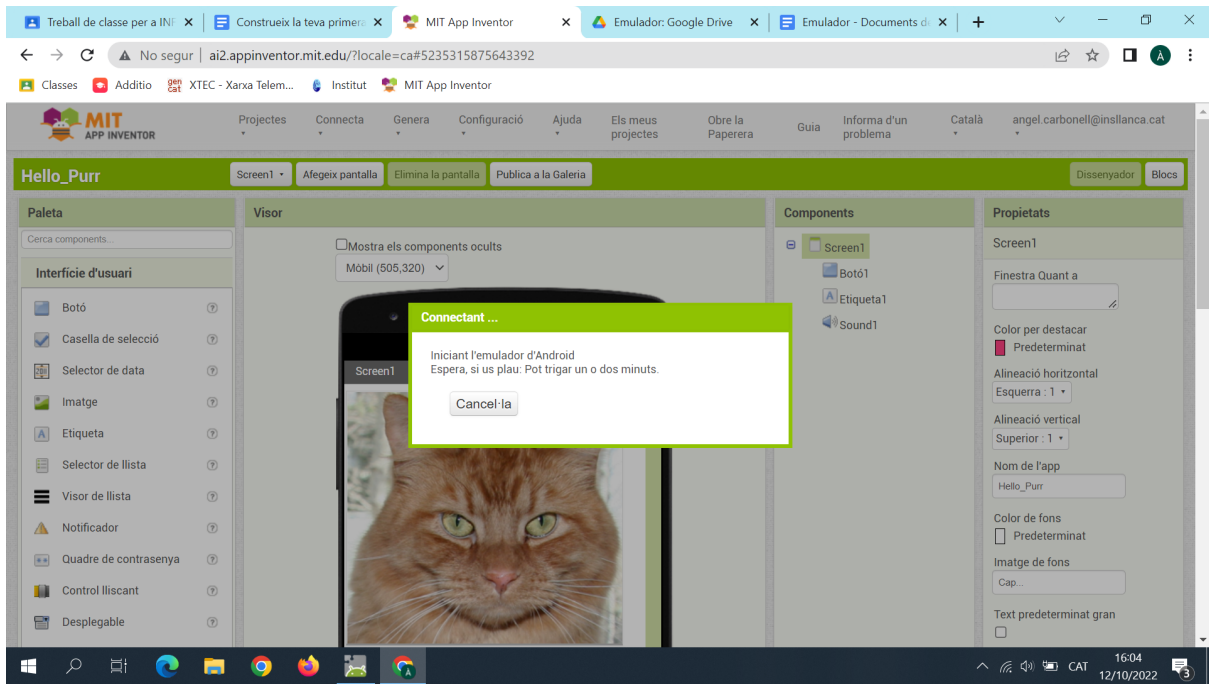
Treball de classe per a l'INF ×
Construeix la teva primera ×
MIT App Inventor ×
Emulador: Google Drive ×
Emulador - Documents de ×
+

No segur | ai2.appinventor.mit.edu/?locale=ca#5235315875643392

Classes Additio XTEC - Xarxa Telem... Institut MIT App Inventor

MIT APP INVENTOR
Projectes Connecta Genera Configuració Ajuda Els meus projectes Obre la Paperera Guia Informa d'un problema Català angel.carbonell@insllanca.cat

Hello_Purr
Screen1 Afegeix pantalla Elimina la pantalla Publica a la Galeria
Dissenyador Blocs

Paleta
Cerca components...
Interfície d'usuari
Botó
Casella de selecció
Selector de data
Imatge
Etiqueta
Selector de llista
Visor de llista
Notificador
Quadre de contrasenya
Control lliscant
Desplegable

Visor
Mostra els components ocults
Mòbil (505,320)
Screen1

Connectant ...
Iniciant l'emulador d'Android
Espera, si us plau: Pot trigar un o dos minuts.
Cancel·la

Components
Screen1
Botó1
Etiqueta1
Sound1

Propietats
Screen1
Finestra Quant a
Color per destacar
Predeterminat
Alineació horitzontal
Esquerra : 1
Alineació vertical
Superior : 1
Nom de l'app
Hello_Purr
Color de fons
Predeterminat
Imatge de fons
Cap...
Text predeterminat gran

CAT 16:04 12/10/2022 3